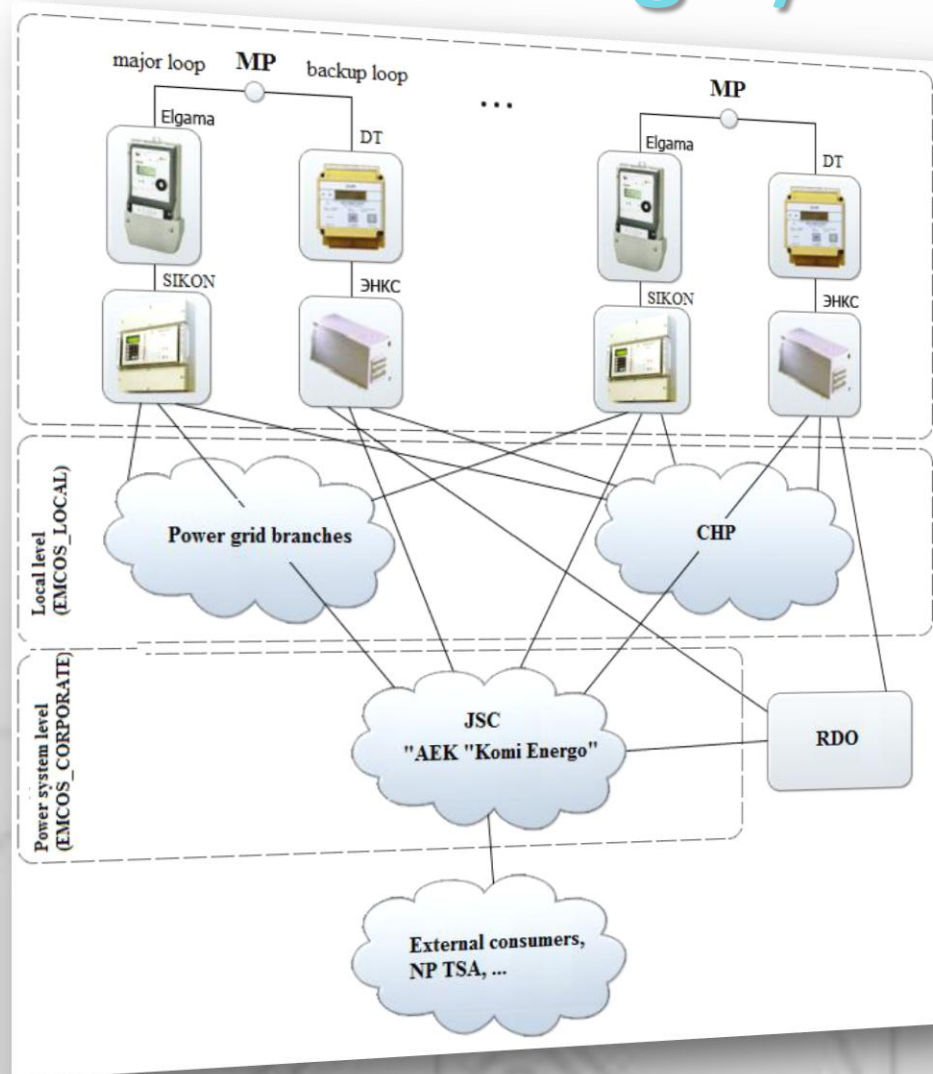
major loop MP backup loop

...

MP

Elgama

DT

Elgama

DT

SIKON

ЭНКС

SIKON

ЭНКС

Local level (EMCOS_LOCAL)

Power grid branches

CHP

Power system level (EMCOS_CORPORATE)

JSC "AEK "Komi Energo"

RDO

External consumers, NP TSA, ...